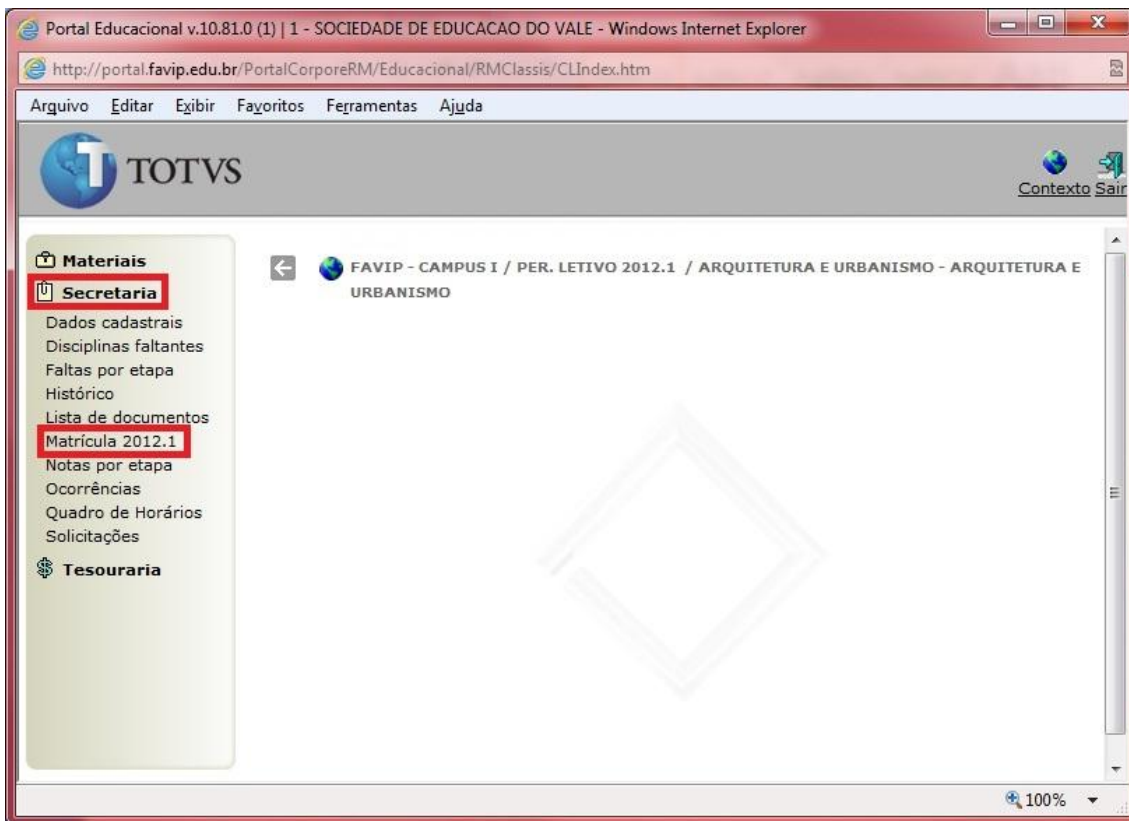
Portal Educacional v.10.81.0 (1) | 1 - SOCIEDADE DE EDUCACAO DO VALE - Windows Internet Explorer

http://portal.favip.edu.br/PortalCorporeRM/Educacional/RMClassis/CLIndex.htm

Arquivo Editar Exibir Favoritos Ferramentas Ajuda

TOTVS

Contexto Sair

Materiais
Secretaria
Dados cadastrais
Disciplinas faltantes
Faltas por etapa
Histórico
Lista de documentos
Matrícula 2012.1
Notas por etapa
Ocorrências
Quadro de Horários
Solicitações
Tesouraria

FAVIP - CAMPUS I / PER. LETIVO 2012.1 / ARQUITETURA E URBANISMO - ARQUITETURA E URBANISMO

100%